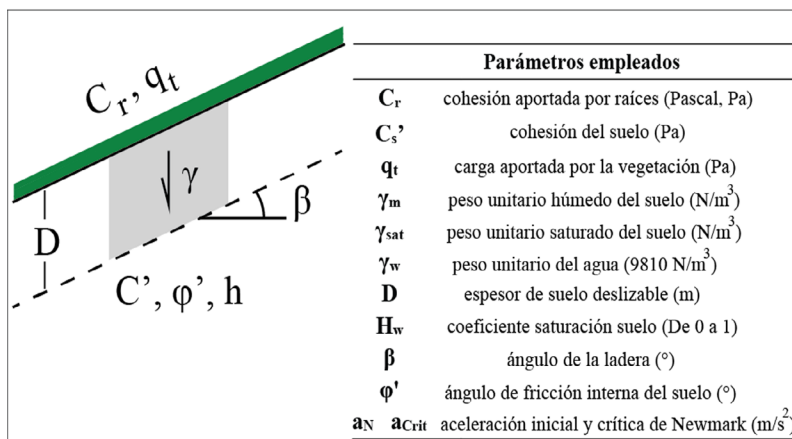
$C_r, q_t$

$\gamma$

$\beta$

D

C', φ', h

| Parámetros empleados | |
|---|---|
| $C_r$ | cohesión aportada por raíces (Pascal, Pa) |
| $C_s$' | cohesión del suelo (Pa) |
| $q_t$ | carga aportada por la vegetación (Pa) |
| $\gamma_m$ | peso unitario húmedo del suelo (N/m$^3$) |
| $\gamma_{sat}$ | peso unitario saturado del suelo (N/m$^3$) |
| $\gamma_w$ | peso unitario del agua (9810 N/m$^3$) |
| D | espesor de suelo deslizable (m) |
| $H_w$ | coeficiente saturación suelo (De 0 a 1) |
| β | ángulo de la ladera (°) |
| φ' | ángulo de fricción interna del suelo (°) |
| $a_N$ $a_{Crit}$ | aceleración inicial y crítica de Newmark (m/s$^2$ |